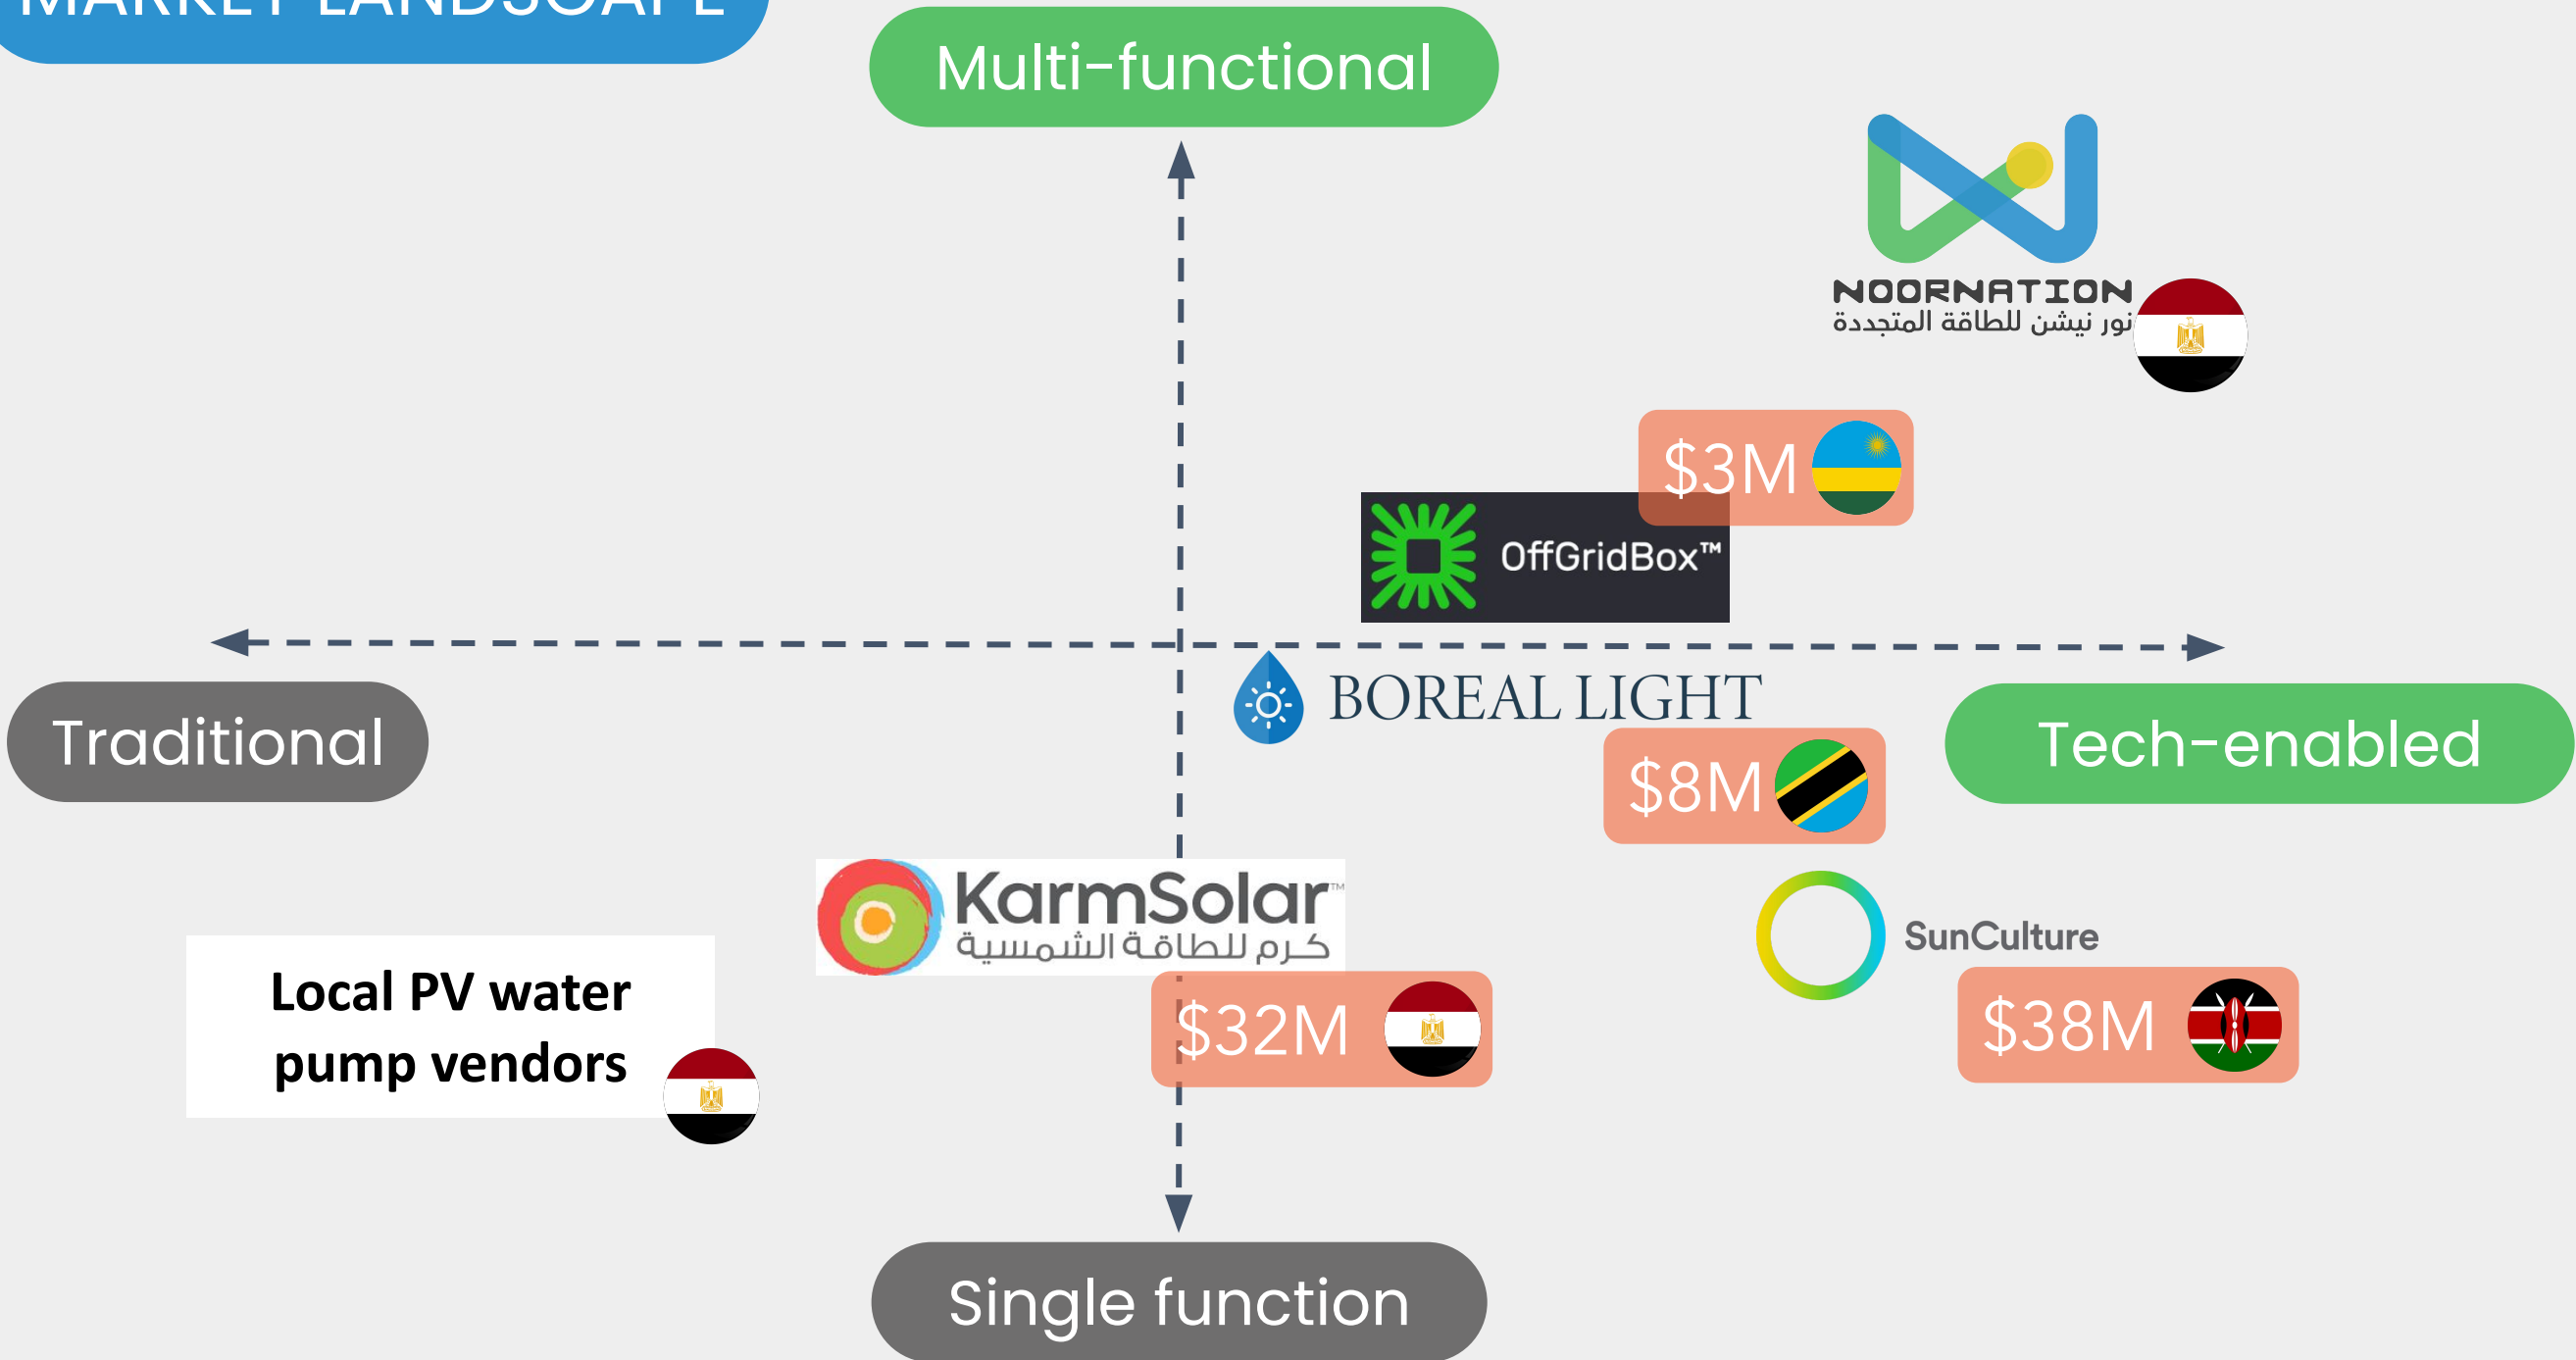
MARKET LANDSCAPE

Multi-functional

NOORNATION
نور نيشن للطاقة المتجددة

$3M

OffGridBox™

Traditional

BOREAL LIGHT

Tech-enabled

$8M

KarmSolar
كرم للطاقة الشمسية

SunCulture

Local PV water pump vendors

$32M

$38M

Single function